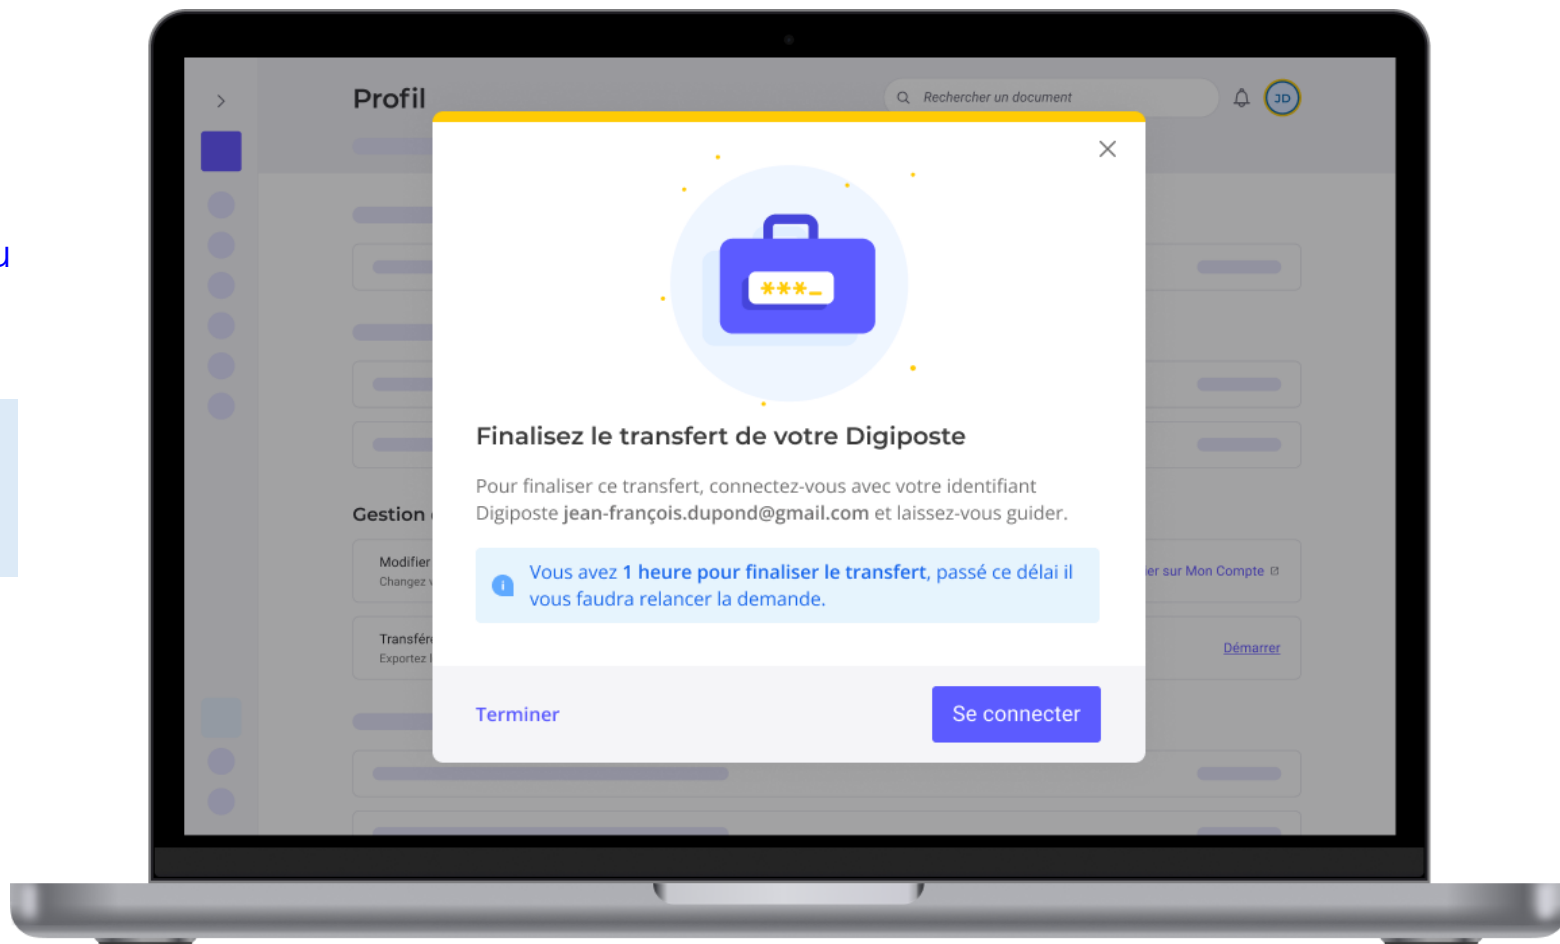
u

Profil

Rechercher un document

JD

Gestion

Modifier
Changez

Transfér
Exportez

er sur Mon Compte

Démarrer

***_

Finalisez le transfert de votre Digiposte

Pour finaliser ce transfert, connectez-vous avec votre identifiant Digiposte **jean-françois.dupond@gmail.com** et laissez-vous guider.

Vous avez **1 heure pour finaliser le transfert**, passé ce délai il vous faudra relancer la demande.

Terminer

Se connecter